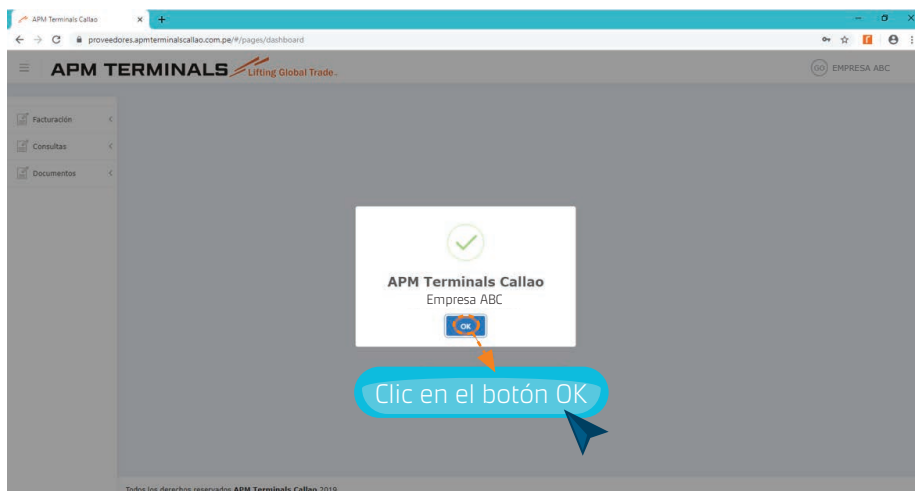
APM Terminals Callao ×

proveedores.apmterminalscallao.com.pe/#/pages/dashboard

APM TERMINALS Lifting Global Trade.

EMPRESA ABC

Facturación

Consultas

Documentos

APM Terminals Callao

Empresa ABC

OK

Clic en el botón OK

Todos los derechos reservados APM Terminals Callao 2019